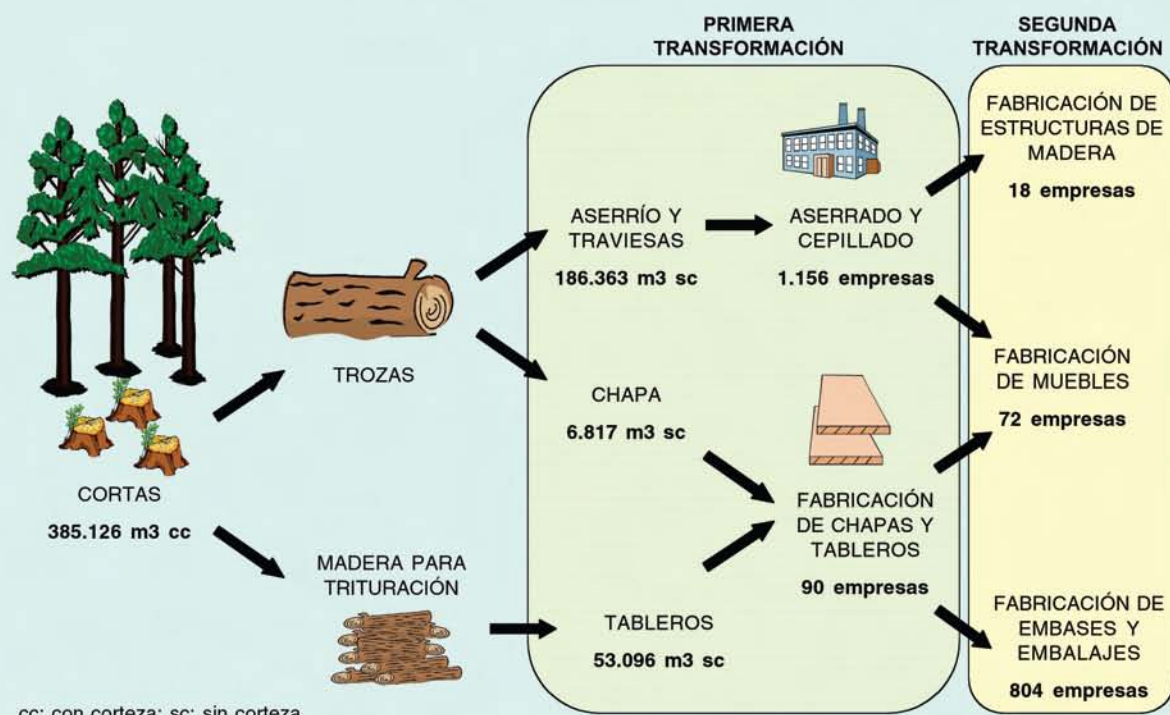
PRIMERA TRANSFORMACIÓN

SEGUNDA TRANSFORMACIÓN

CORTAS
385.126 m3 cc

TROZAS

MADERA PARA TRITURACIÓN

ASERRÍO Y TRAVIESAS
186.363 m3 sc

CHAPA
6.817 m3 sc

TABLEROS
53.096 m3 sc

ASERRADO Y CEPILLADO
1.156 empresas

FABRICACIÓN DE CHAPAS Y TABLEROS
90 empresas

FABRICACIÓN DE ESTRUCTURAS DE MADERA
18 empresas

FABRICACIÓN DE MUEBLES
72 empresas

FABRICACIÓN DE EMBASES Y EMBALAJES
804 empresas

cc: con corteza; sc: sin corteza